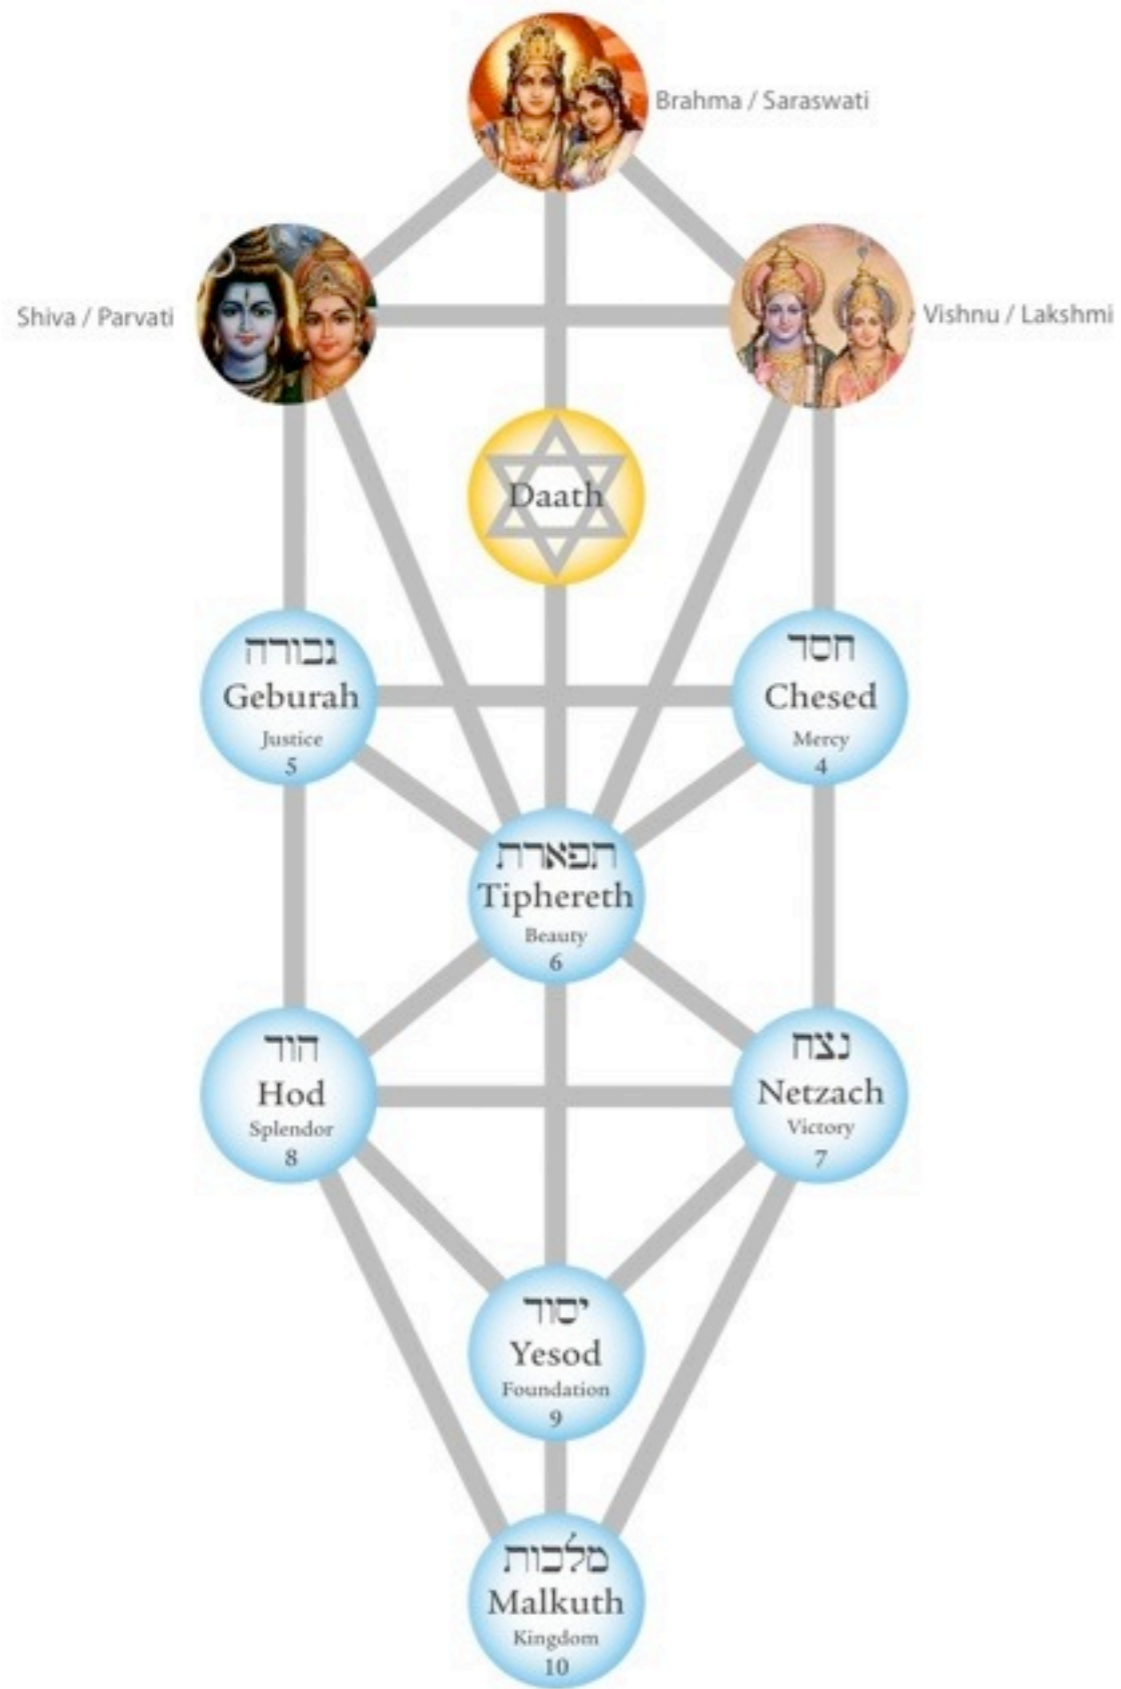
Brahma / Saraswati

Shiva / Parvati

Vishnu / Lakshmi

Daath

גבורה
Geburah
Justice
5

חסד
Chesed
Mercy
4

תפארת
Tiphereth
Beauty
6

הוד
Hod
Splendor
8

נצח
Netzach
Victory
7

יסוד
Yesod
Foundation
9

מלכות
Malkuth
Kingdom
10